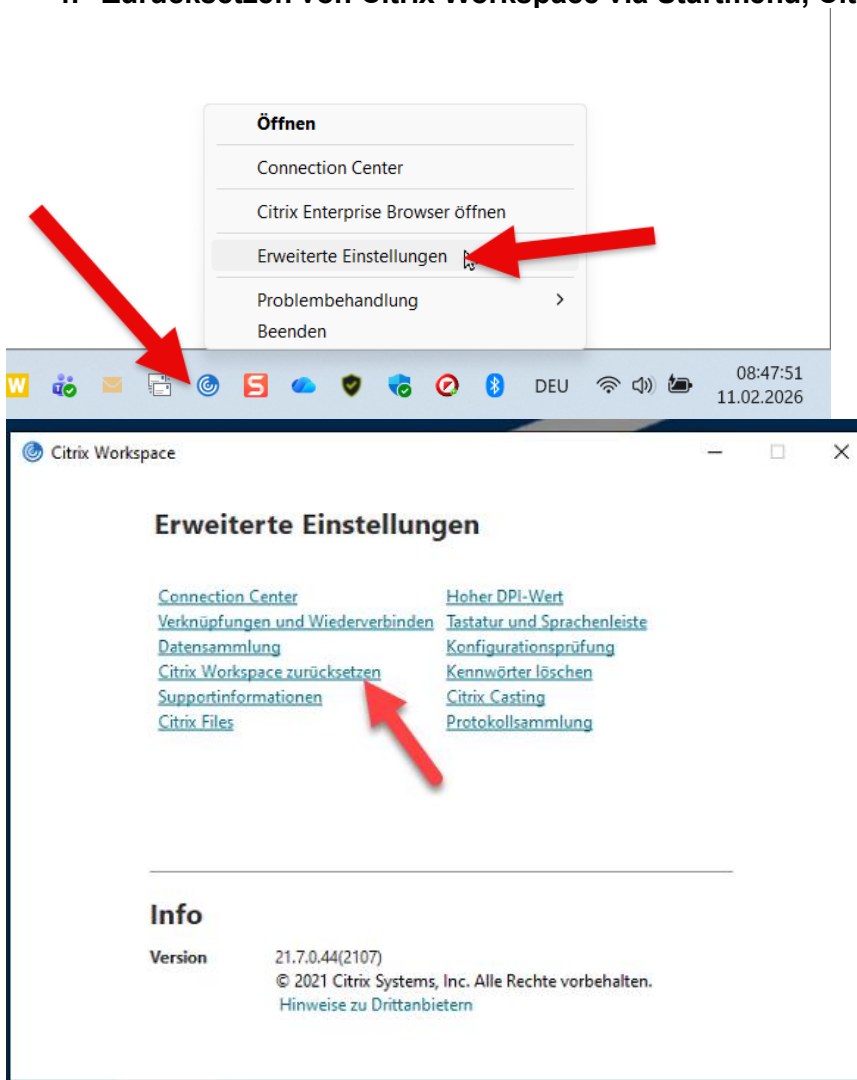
Öffnen

Connection Center

Citrix Enterprise Browser öffnen

Erweiterte Einstellungen

Problembehandlung >

Beenden

DEU

08:47:51
11.02.2026

Citrix Workspace

Erweiterte Einstellungen

Connection Center
Verknüpfungen und Wiederverbinden
Datensammlung
Citrix Workspace zurücksetzen
Supportinformationen
Citrix Files

Hoher DPI-Wert
Tastatur und Sprachenleiste
Konfigurationsprüfung
Kennwörter löschen
Citrix Casting
Protokollsammlung

Info

Version 21.7.0.44(2107)
© 2021 Citrix Systems, Inc. Alle Rechte vorbehalten.
Hinweise zu Drittanbietern